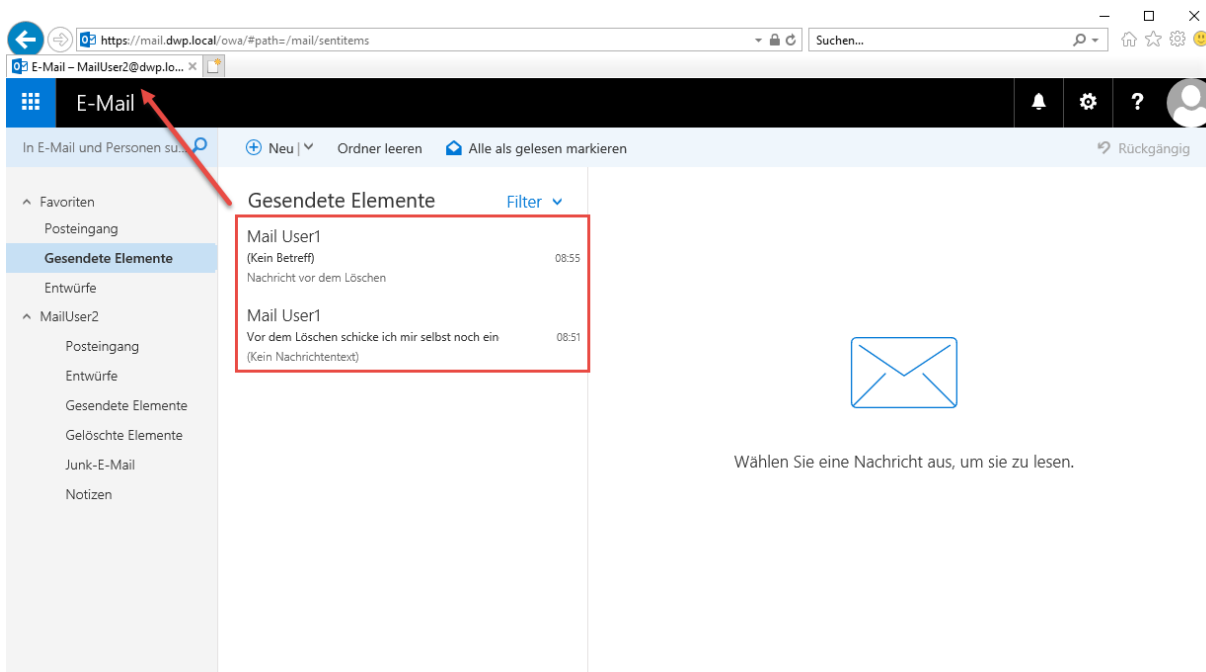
https://mail.dwp.local/owa/#path=/mail/sentitems

Suchen...

E-Mail – MailUser2@dwp.lo...

E-Mail

?

In E-Mail und Personen su...

Neu | Ordner leeren Alle als gelesen markieren

Rückgängig

Favoriten
Posteingang
Gesendete Elemente
Entwürfe
MailUser2
Posteingang
Entwürfe
Gesendete Elemente
Gelöschte Elemente
Junk-E-Mail
Notizen

Gesendete Elemente Filter

Mail User1
(Kein Betreff) 08:55
Nachricht vor dem Löschen

Mail User1
Vor dem Löschen schicke ich mir selbst noch ein 08:51
(Kein Nachrichtentext)

Wählen Sie eine Nachricht aus, um sie zu lesen.